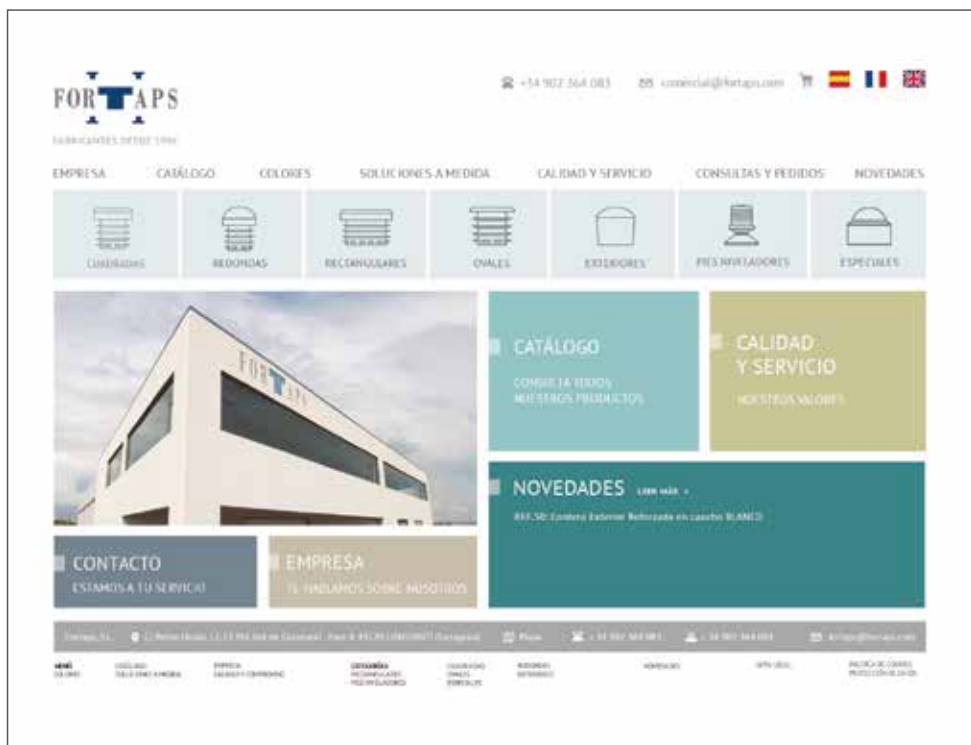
FORTAPS
FABRICANTES DESDE 1986

+34 902 364 083   comercial@fortaps.com

EMPRESA   CATÁLOGO   COLORES   SOLUCIONES A MEDIDA   CALIDAD Y SERVICIO   CONSULTAS Y PEDIDOS   NOVEDADES

CUADRADAS   REDONDAS   RECTANGULARES   OVALES   EXTERIORES   PIES NIVELADORES   ESPECIALES

CATÁLOGO
CONSULTA TODOS NUESTROS PRODUCTOS

CALIDAD Y SERVICIO
NUESTROS VALORES

NOVEDADES LEER MÁS >
REF.50: Contera Exterior Reforzada en caucho BLANCO

CONTACTO
ESTAMOS A TU SERVICIO

EMPRESA
TE HABLAMOS SOBRE NOSOTROS

Fortaps, S.L. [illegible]   Mapa   +34 902 364 083   +34 902 364 084   fortaps@fortaps.com

MENÚ COLORES   CATÁLOGO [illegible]   EMPRESA CALIDAD Y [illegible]   CATEGORÍAS RECTANGULARES PIES NIVELADORES   CUADRADAS OVALES ESPECIALES   REDONDAS EXTERIORES   NOVEDADES   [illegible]   POLÍTICA DE COOKIES PROTECCIÓN DE DATOS